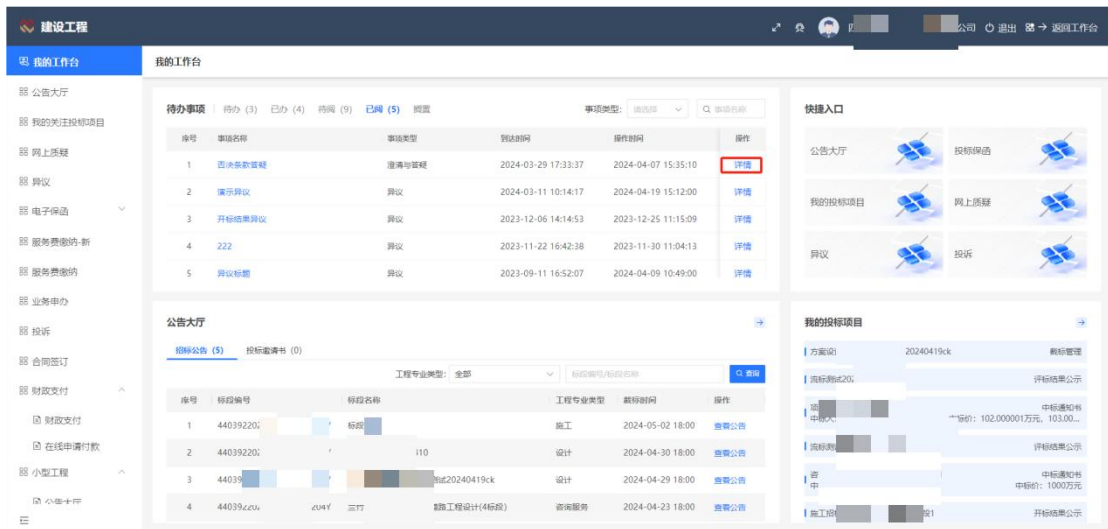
建设工程

公司 退出 返回工作台

我的工作台
公告大厅
我的关注投标项目
网上质疑
异议
电子保函
服务费缴纳-新
服务费缴纳
业务申办
投诉
合同签订
财政支付
财政支付
在线申请付款
小型工程
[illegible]

我的工作台

待办事项 待办 (3) 已办 (4) 待阅 (9) 已阅 (5) 搁置

事项类型: 请选择 事项名称

| 序号 | 事项名称 | 事项类型 | 到达时间 | 操作时间 | 操作 |
|---|---|---|---|---|---|
| 1 | 否决条款答疑 | 澄清与答疑 | 2024-03-29 17:33:37 | 2024-04-07 15:35:10 | 详情 |
| 2 | 演示异议 | 异议 | 2024-03-11 10:14:17 | 2024-04-19 15:12:00 | 详情 |
| 3 | 开标结果异议 | 异议 | 2023-12-06 14:14:53 | 2023-12-25 11:15:09 | 详情 |
| 4 | 222 | 异议 | 2023-11-22 16:42:38 | 2023-11-30 11:04:13 | 详情 |
| 5 | 异议标题 | 异议 | 2023-09-11 16:52:07 | 2024-04-09 10:49:00 | 详情 |

快捷入口
公告大厅
投标保函
我的投标项目
网上质疑
异议
投诉

公告大厅

招标公告 (5) 投标邀请书 (0)

工程专业类型: 全部 标段编号/标段名称 查询

| 序号 | 标段编号 | 标段名称 | 工程专业类型 | 截标时间 | 操作 |
|---|---|---|---|---|---|
| 1 | 440392202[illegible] | 标段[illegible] | 施工 | 2024-05-02 18:00 | 查看公告 |
| 2 | 440392202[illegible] | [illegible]10 | 设计 | 2024-04-30 18:00 | 查看公告 |
| 3 | 44039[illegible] | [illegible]测试20240419ck | 设计 | 2024-04-29 18:00 | 查看公告 |
| 4 | 440392202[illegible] | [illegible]工程设计(4标段) | 咨询服务 | 2024-04-23 18:00 | 查看公告 |

我的投标项目

方案设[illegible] 20240419ck 截标管理
流标测试202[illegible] 评标结果公示
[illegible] 中标通知书 中标价: 102.000001万元, 103.00...
流标测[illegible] 评标结果公示
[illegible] 中标通知书 中标价: 1000万元
施工招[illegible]段1 评标结果公示